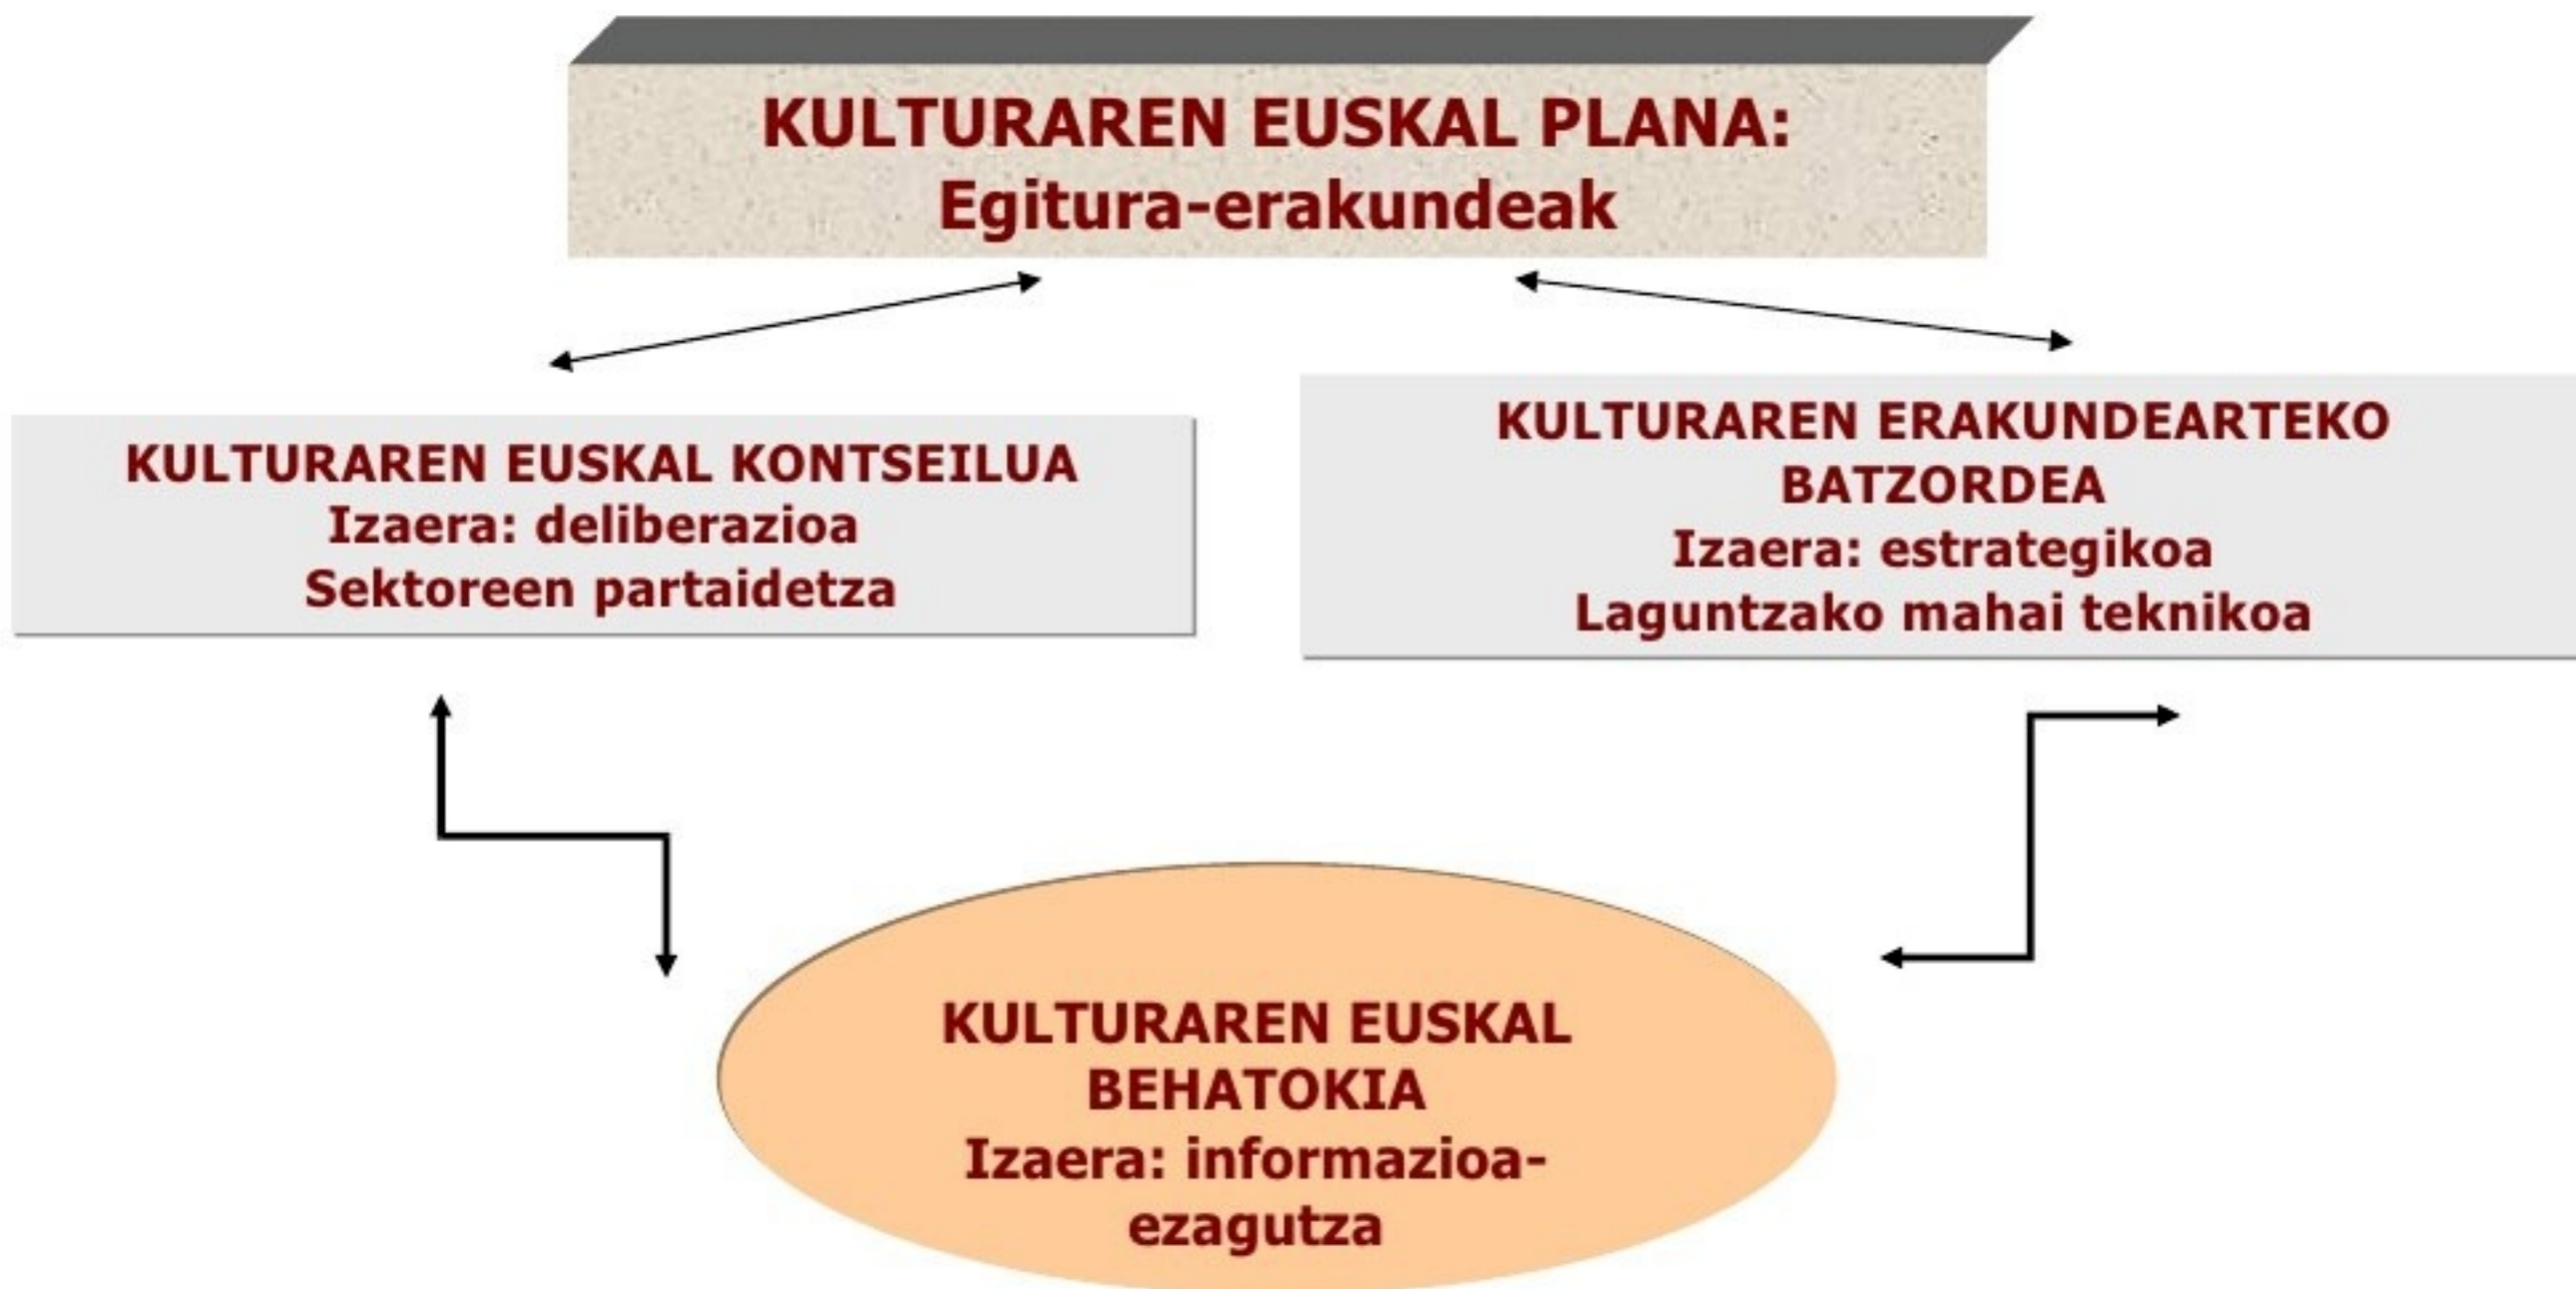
KULTURAREN EUSKAL PLANA:
Egitura-erakundeak

KULTURAREN EUSKAL KONTSEILUA
Izaera: deliberazioa
Sektoreen partaidetza

KULTURAREN ERAKUNDEARTEKO BATZORDEA
Izaera: estrategikoa
Laguntzako mahai teknikoa

KULTURAREN EUSKAL BEHATOKIA
Izaera: informazioa-ezagutza